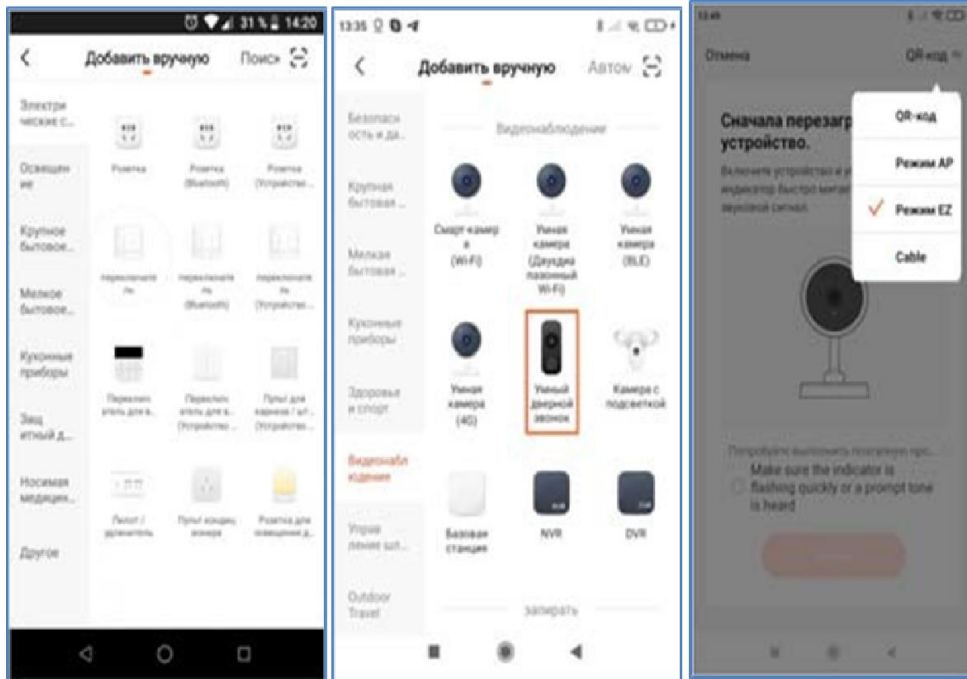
31 % 14:20

Добавить вручную

Поиск

Электрические с...

Освещение

Крупное бытовое...

Мелкое бытовое...

Кухонные приборы

Защитный д...

Носимая медицин...

Другое

Розетка

Розетка (Bluetooth)

Розетка (Устройство...

Переключатель

Переключатель (Bluetooth)

Переключатель (Устройство...

Переключатель для в...

Переключатель для в... (Устройство...

Пульт для карниза / шт... (Устройство...

Пилот / удлинитель

Пульт кондиционера

Розетка для освещения д...

13:35

Добавить вручную

Автом

Безопасность и да...

Крупная бытовая ...

Мелкая бытовая ...

Кухонные приборы

Здоровье и спорт

Видеонаблюдение

Управление шл...

Outdoor Travel

Видеонаблюдение

Смарт-камера (Wi-Fi)

Умная камера (Двухдиапазонный Wi-Fi)

Умная камера (BLE)

Умная камера (4G)

Умный дверной звонок

Камера с подсветкой

Базовая станция

NVR

DVR

запирать

13:49

Отмена

QR-код

Сначала перезагр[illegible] устройство.

Включите устройство и у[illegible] индикатор быстро мигает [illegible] звуковой сигнал.

QR-код

Режим AP

Режим EZ

Cable

Попробуйте выполнить пошаговую про...

Make sure the indicator is flashing quickly or a prompt tone is heard